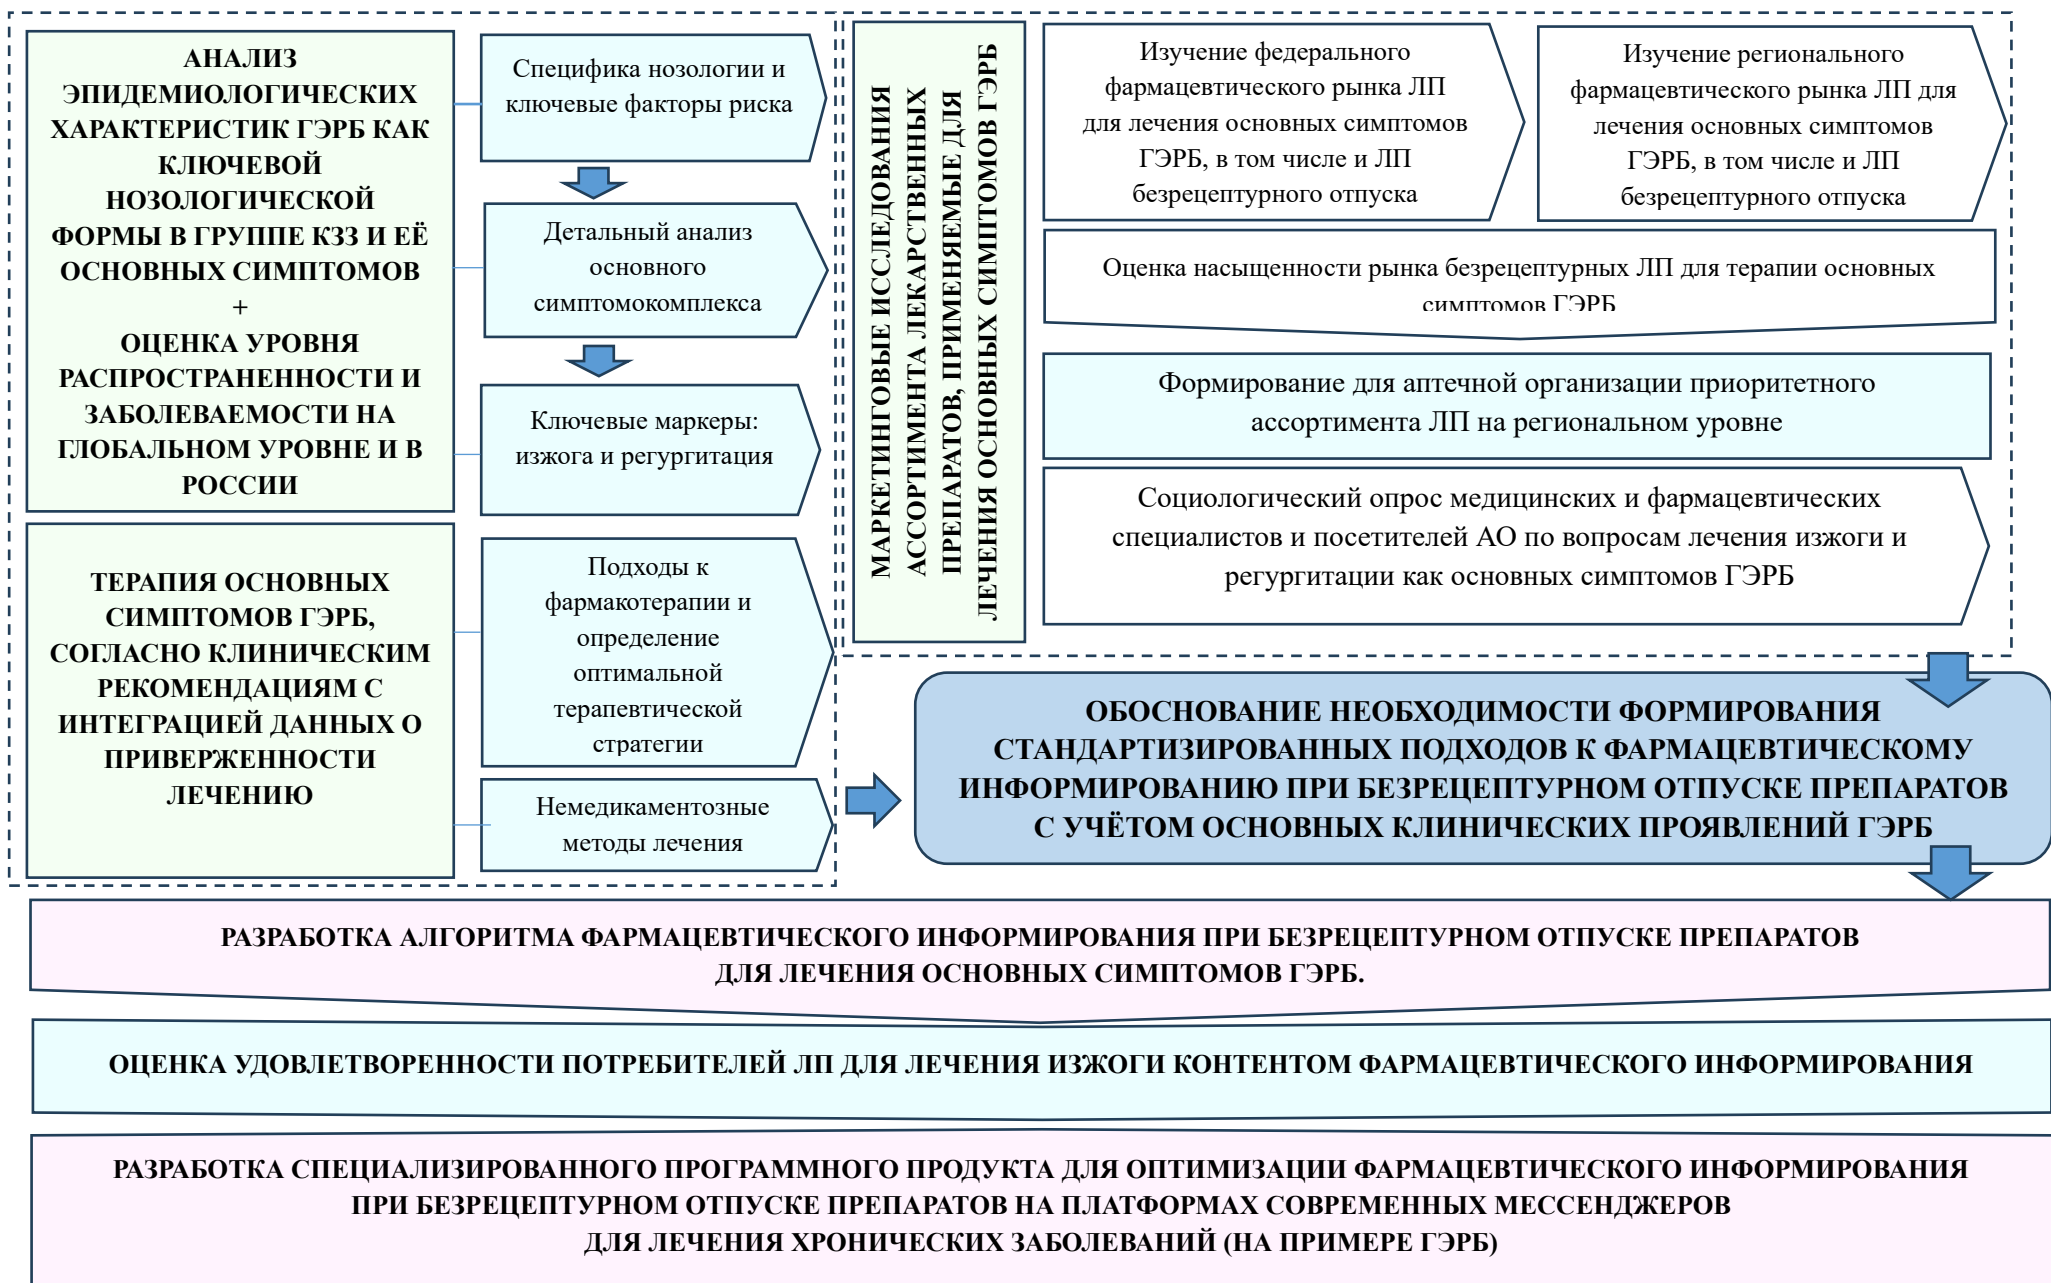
АНАЛИЗ ЭПИДЕМИОЛОГИЧЕСКИХ ХАРАКТЕРИСТИК ГЭРБ КАК КЛЮЧЕВОЙ НОЗОЛОГИЧЕСКОЙ ФОРМЫ В ГРУППЕ КЗЗ И ЕЁ ОСНОВНЫХ СИМПТОМОВ
+
ОЦЕНКА УРОВНЯ РАСПРОСТРАНЕННОСТИ И ЗАБОЛЕВАЕМОСТИ НА ГЛОБАЛЬНОМ УРОВНЕ И В РОССИИ

Специфика нозологии и ключевые факторы риска

Детальный анализ основного симптомокомплекса

Ключевые маркеры: изжога и регургитация

ТЕРАПИЯ ОСНОВНЫХ СИМПТОМОВ ГЭРБ, СОГЛАСНО КЛИНИЧЕСКИМ РЕКОМЕНДАЦИЯМ С ИНТЕГРАЦИЕЙ ДАННЫХ О ПРИВЕРЖЕННОСТИ ЛЕЧЕНИЮ

Подходы к фармакотерапии и определение оптимальной терапевтической стратегии

Немедикаментозные методы лечения

МАРКЕТИНГОВЫЕ ИССЛЕДОВАНИЯ АССОРТИМЕНТА ЛЕКАРСТВЕННЫХ ПРЕПАРАТОВ, ПРИМЕНЯЕМЫЕ ДЛЯ ЛЕЧЕНИЯ ОСНОВНЫХ СИМПТОМОВ ГЭРБ

Изучение федерального фармацевтического рынка ЛП для лечения основных симптомов ГЭРБ, в том числе и ЛП безрецептурного отпуска

Изучение регионального фармацевтического рынка ЛП для лечения основных симптомов ГЭРБ, в том числе и ЛП безрецептурного отпуска

Оценка насыщенности рынка безрецептурных ЛП для терапии основных симптомов ГЭРБ

Формирование для аптечной организации приоритетного ассортимента ЛП на региональном уровне

Социологический опрос медицинских и фармацевтических специалистов и посетителей АО по вопросам лечения изжоги и регургитации как основных симптомов ГЭРБ

ОБОСНОВАНИЕ НЕОБХОДИМОСТИ ФОРМИРОВАНИЯ СТАНДАРТИЗИРОВАННЫХ ПОДХОДОВ К ФАРМАЦЕВТИЧЕСКОМУ ИНФОРМИРОВАНИЮ ПРИ БЕЗРЕЦЕПТУРНОМ ОТПУСКЕ ПРЕПАРАТОВ С УЧЁТОМ ОСНОВНЫХ КЛИНИЧЕСКИХ ПРОЯВЛЕНИЙ ГЭРБ

РАЗРАБОТКА АЛГОРИТМА ФАРМАЦЕВТИЧЕСКОГО ИНФОРМИРОВАНИЯ ПРИ БЕЗРЕЦЕПТУРНОМ ОТПУСКЕ ПРЕПАРАТОВ ДЛЯ ЛЕЧЕНИЯ ОСНОВНЫХ СИМПТОМОВ ГЭРБ.

ОЦЕНКА УДОВЛЕТВОРЕННОСТИ ПОТРЕБИТЕЛЕЙ ЛП ДЛЯ ЛЕЧЕНИЯ ИЗЖОГИ КОНТЕНТОМ ФАРМАЦЕВТИЧЕСКОГО ИНФОРМИРОВАНИЯ

РАЗРАБОТКА СПЕЦИАЛИЗИРОВАННОГО ПРОГРАММНОГО ПРОДУКТА ДЛЯ ОПТИМИЗАЦИИ ФАРМАЦЕВТИЧЕСКОГО ИНФОРМИРОВАНИЯ ПРИ БЕЗРЕЦЕПТУРНОМ ОТПУСКЕ ПРЕПАРАТОВ НА ПЛАТФОРМАХ СОВРЕМЕННЫХ МЕССЕНДЖЕРОВ ДЛЯ ЛЕЧЕНИЯ ХРОНИЧЕСКИХ ЗАБОЛЕВАНИЙ (НА ПРИМЕРЕ ГЭРБ)